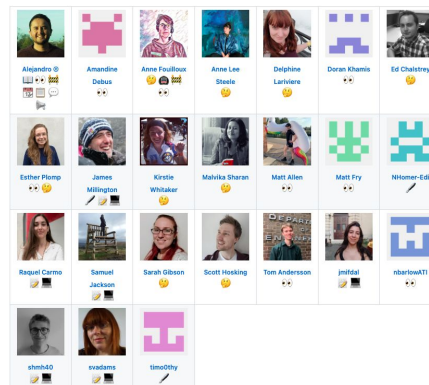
| Alejandro ⚙ 📖 👀 🚧 📆 📄 💬 📢 | Amandine Debus 👀 | Anne Fouilloux 🤔 📹 🚧 | Anne Lee Steele 🤔 | Delphine Lariviere 🤔 | Doran Khamis 👀 | Ed Chalstrey 🤔 |
|---|---|---|---|---|---|---|
| Esther Plomp 👀 🤔 | James Millington 🖋 📝 💻 | Kirstie Whitaker 🤔 | Malvika Sharan 🤔 | Matt Allen 👀 | Matt Fry 👀 | NHomer-Edi 🖋 |
| Raquel Carmo 📝 💻 | Samuel Jackson 📝 💻 | Sarah Gibson 🤔 | Scott Hosking 🤔 | Tom Andersson 👀 | jmifdal 📝 💻 | nbarlowATI 👀 |
| shmh40 📝 💻 | svadams 📝 💻 | tim0sthy 🖋 | | | | |